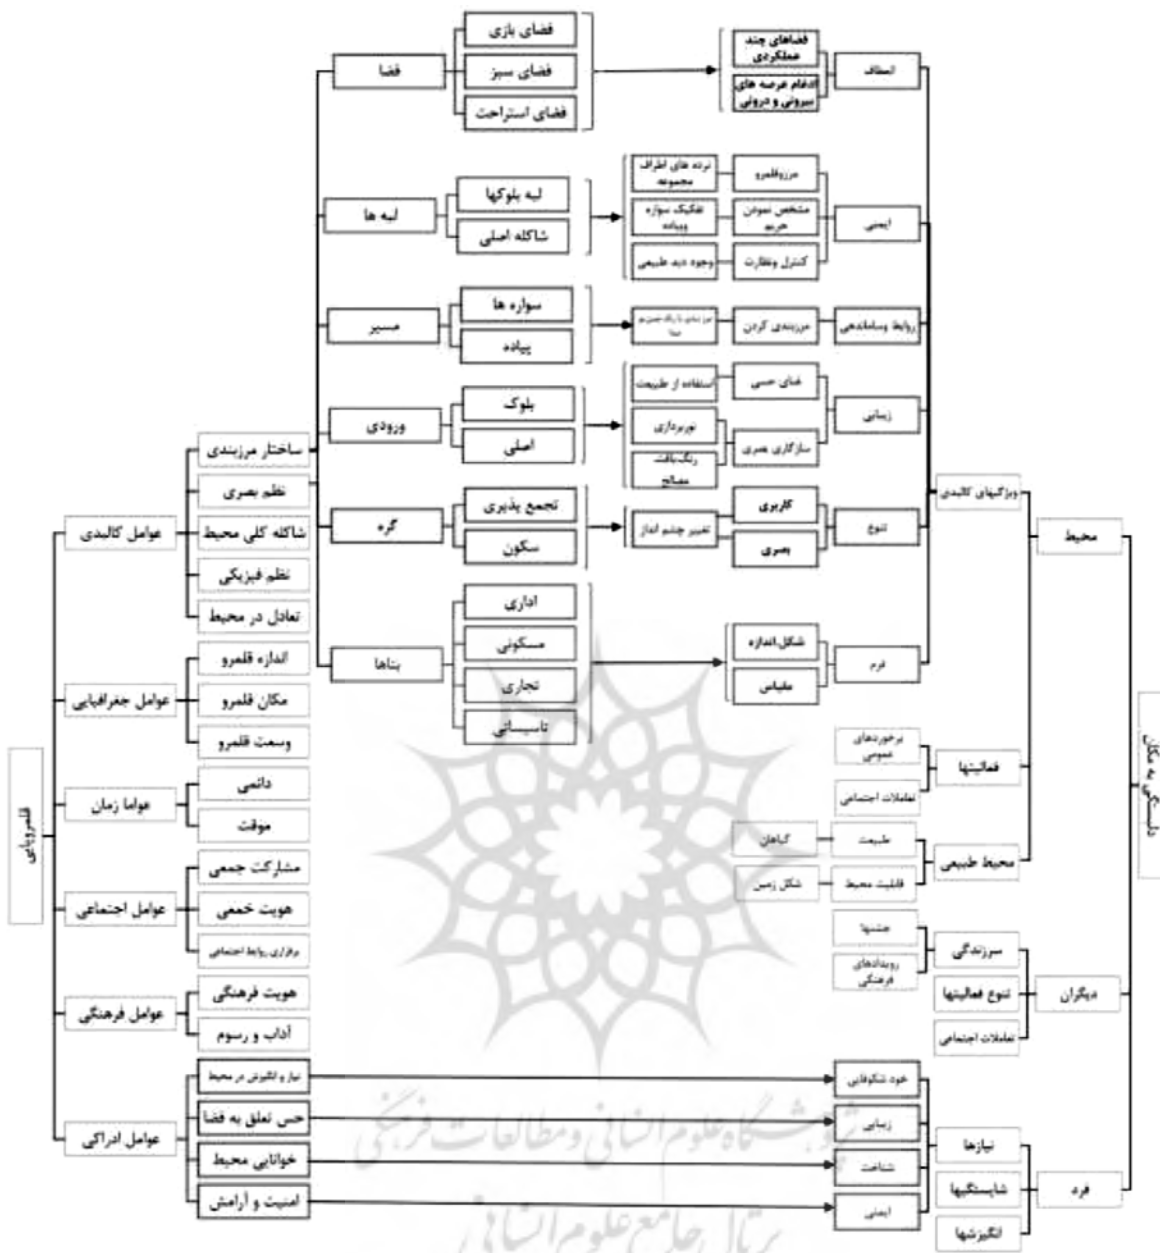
فضا
فضای بازی
فضای سبز
فضای استراحت
فضاهای چند عملکردی
ادغام عرصه های بیرونی و درونی
انعطاف

لبه ها
لبه بلوکها
شاکله اصلی
نرده های اطراف مجموعه
تفکیک سواره وپیاده
وجود دید طبیعی
مرزقلمرو
مشخص نمودن حریم
کنترل ونظارت
ایمنی

مسیر
سواره ها
پیاده
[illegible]
مرزبندی کردن
روابط وساماندهی

ورودی
بلوک
اصلی
استفاده از طبیعت
نورپردازی
رنگ،بافت مصالح
غنای حسی
سازگاری بصری
زیبایی

گره
تجمع پذیری
سکون
تغییر چشم انداز
کاربری
بصری
تنوع

بناها
اداری
مسکونی
تجاری
تاسیساتی
شکل،اندازه
مقیاس
فرم

ویژگیهای کالبدی
محیط

ساختار مرزبندی
نظم بصری
شاکله کلی محیط
نظم فیزیکی
تعادل در محیط
عوامل کالبدی

اندازه قلمرو
مکان قلمرو
وسعت قلمرو
عوامل جغرافیایی

دائمی
موقت
عواما زمان

مشارکت جمعی
هویت جمعی
برقراری روابط اجتماعی
عوامل اجتماعی

هویت فرهنگی
آداب و رسوم
عوامل فرهنگی

نیاز و انگیزش در محیط
حس تعلق به فضا
خوانایی محیط
امنیت و آرامش
عوامل ادراکی

قلمروپایی

برخوردهای عمومی
تعاملات اجتماعی
فعالیتها

گیاهان
شکل زمین
طبیعت
قابلیت محیط
محیط طبیعی

جشنها
رویدادهای فرهنگی
سرزندگی
تنوع فعالیتها
تعاملات اجتماعی
دیگران

خود شکوفایی
زیبایی
شناخت
ایمنی
نیازها
شایستگیها
انگیزشها
فرد

دلبستگی به مکان

پژوهشگاه علوم انسانی و مطالعات فرهنگی
پرتال جامع علوم انسانی